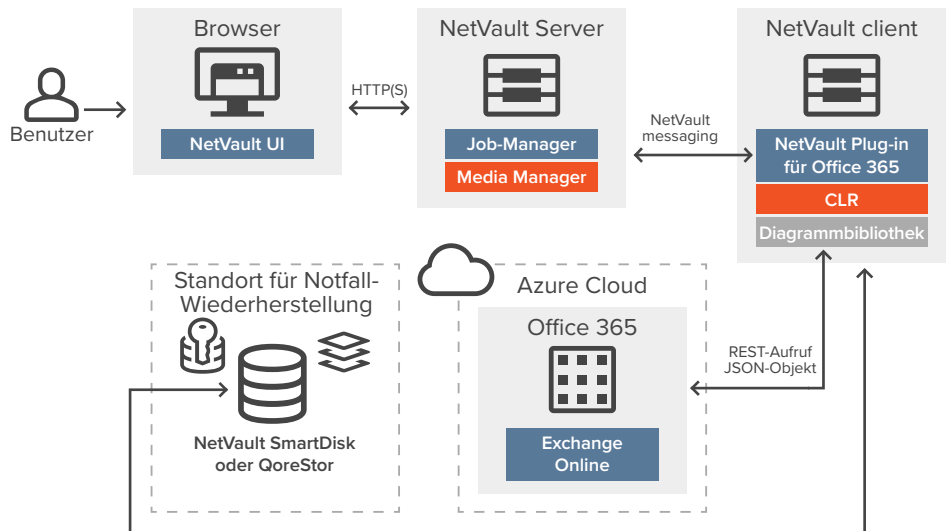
Benutzer

Browser

NetVault UI

HTTP(S)

NetVault Server

Job-Manager

Media Manager

NetVault messaging

NetVault client

NetVault Plug-in für Office 365

CLR

Diagrammbibliothek

Standort für Notfall-Wiederherstellung

NetVault SmartDisk oder QoreStor

Azure Cloud

Office 365

Exchange Online

REST-Aufruf JSON-Objekt